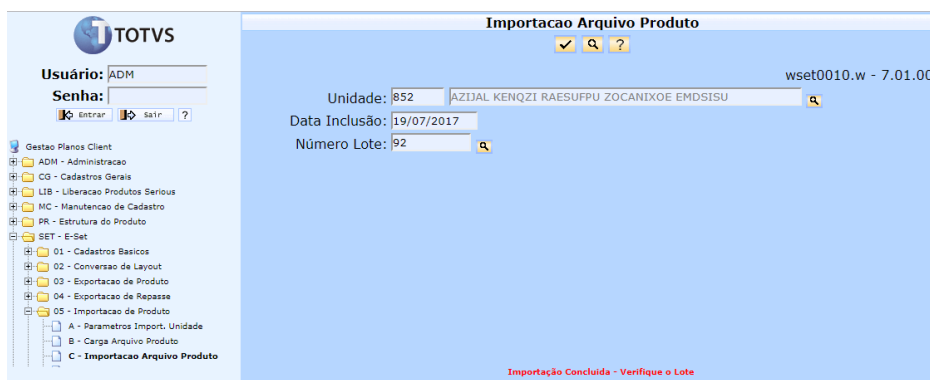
TOTVS

Usuário: ADM
Senha:
Entrar Sair ?

Gestao Planos Client
ADM - Administracao
CG - Cadastros Gerais
LIB - Liberacao Produtos Serious
MC - Manutencao de Cadastro
PR - Estrutura do Produto
SET - E-Set
01 - Cadastros Basicos
02 - Conversao de Layout
03 - Exportacao de Produto
04 - Exportacao de Repasse
05 - Importacao de Produto
A - Parametros Import. Unidade
B - Carga Arquivo Produto
C - Importacao Arquivo Produto

Importacao Arquivo Produto

?

wset0010.w - 7.01.00

Unidade: 852 AZIJAL KENQZI RAESUFPU ZOCANIXOE EMDSISU
Data Inclusão: 19/07/2017
Número Lote: 92

Importação Concluida - Verifique o Lote